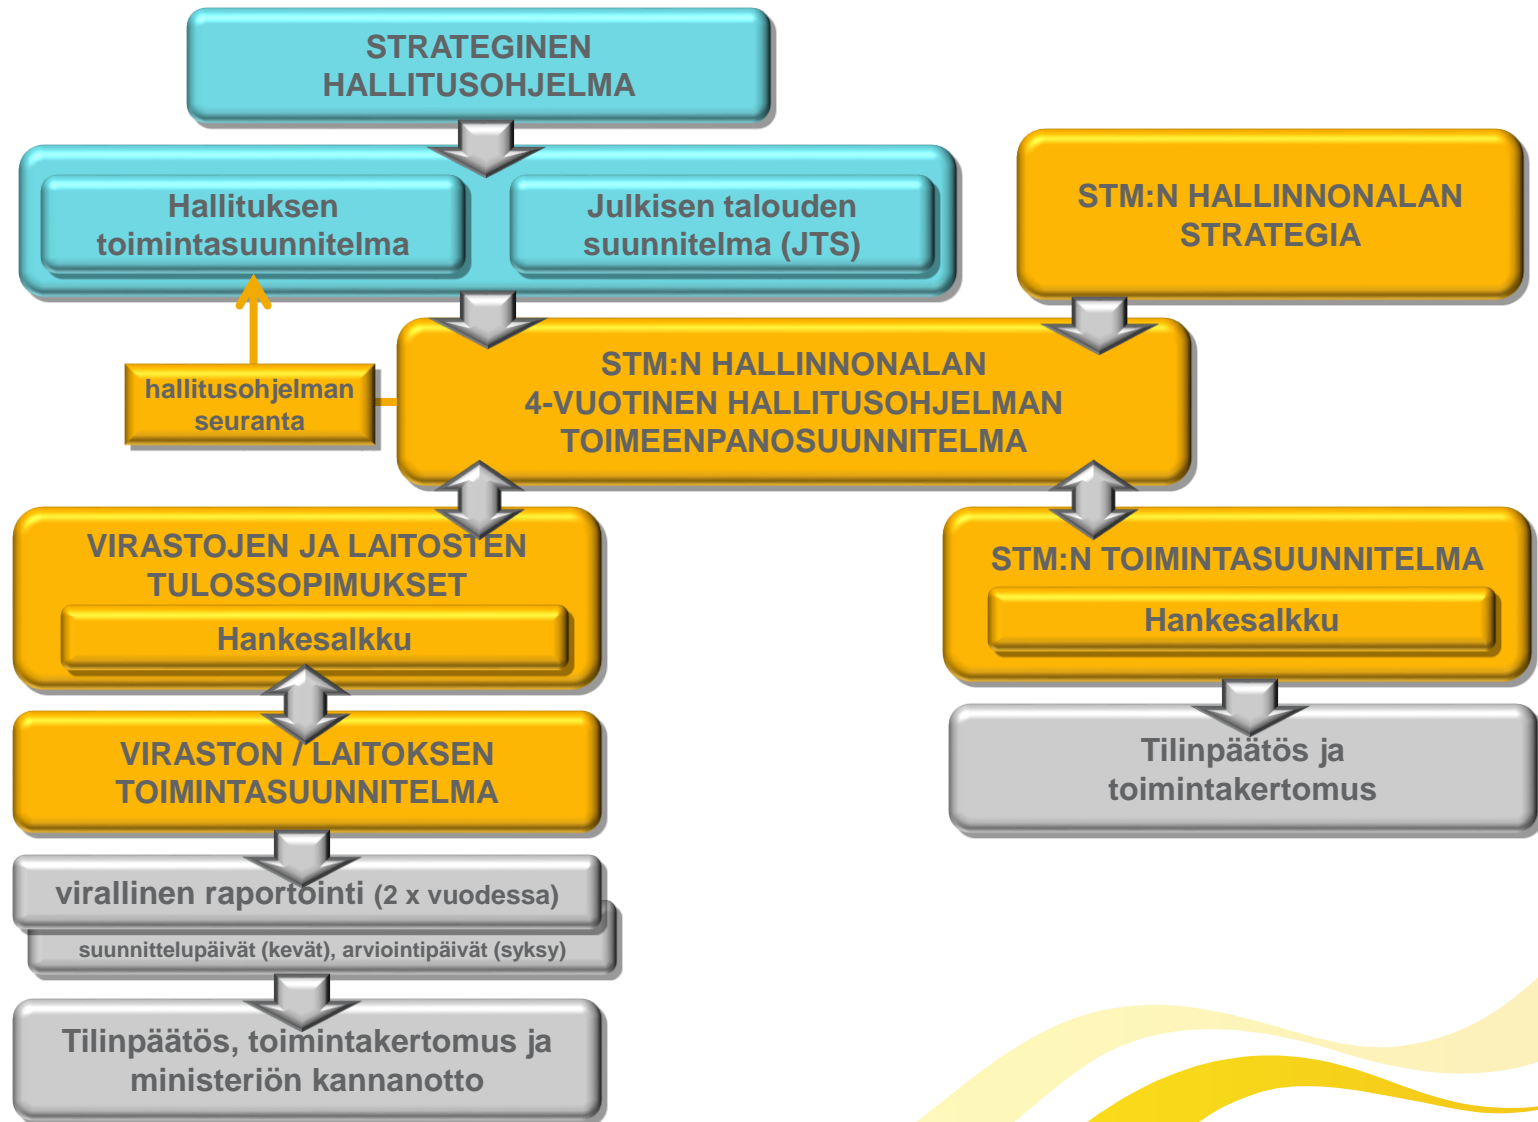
STRATEGINEN HALLITUSOHJELMA

Hallituksen toimintasuunnitelma

Julkisen talouden suunnitelma (JTS)

STM:N HALLINNONALAN STRATEGIA

hallitusohjelman seuranta

STM:N HALLINNONALAN 4-VUOTINEN HALLITUSOHJELMAN TOIMEENPANOSUUNNITELMA

VIRASTOJEN JA LAITOSTEN TULOSSOPIMUKSET

Hankesalkku

STM:N TOIMINTASUUNNITELMA

Hankesalkku

VIRASTON / LAITOKSEN TOIMINTASUUNNITELMA

Tilinpäätös ja toimintakertomus

virallinen raportointi (2 x vuodessa)

suunnittelupäivät (kevät), arviointipäivät (syksy)

Tilinpäätös, toimintakertomus ja ministeriön kannanotto